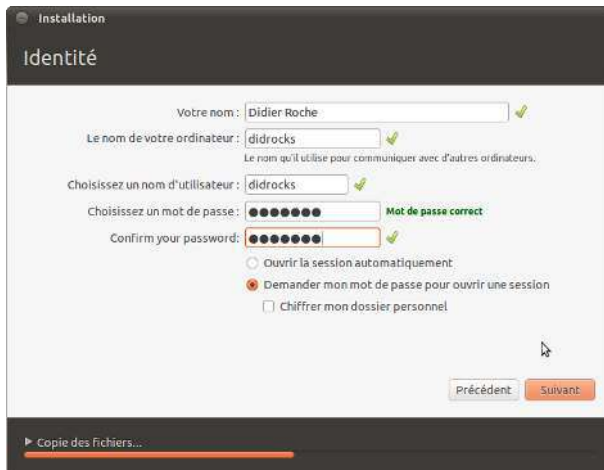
Installation

Identité

Votre nom : Didier Roche

Le nom de votre ordinateur : didrocks

Le nom qu'il utilise pour communiquer avec d'autres ordinateurs.

Choisissez un nom d'utilisateur : didrocks

Choisissez un mot de passe : ●●●●●●● Mot de passe correct

Confirm your password: ●●●●●●●

Ouvrir la session automatiquement

Demander mon mot de passe pour ouvrir une session

Chiffrer mon dossier personnel

Précédent Suivant

▸ Copie des fichiers...